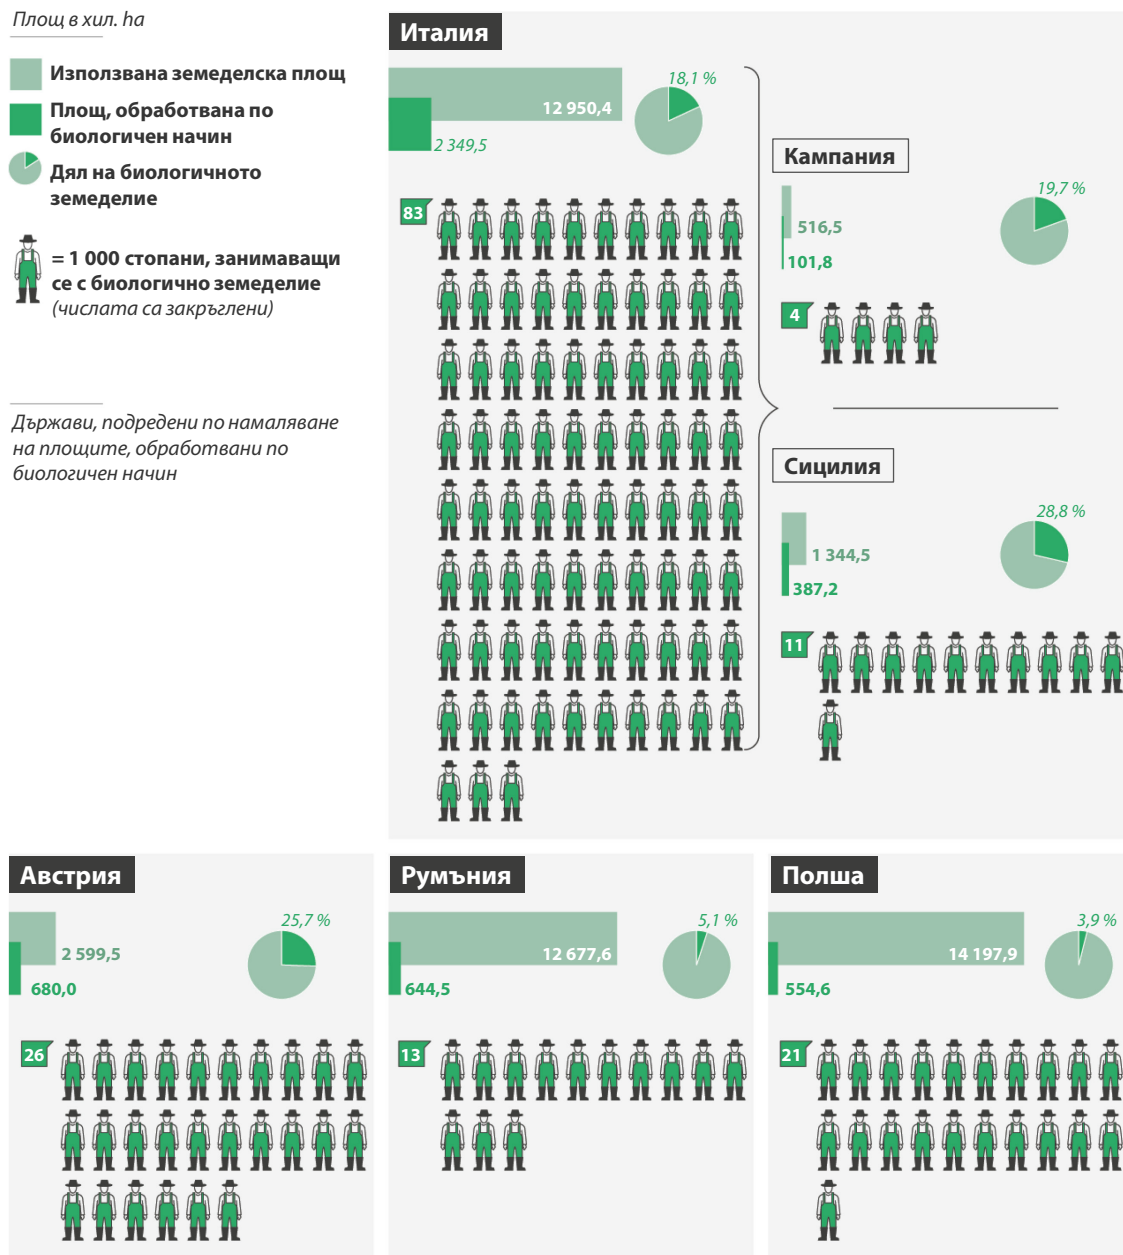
Площ в хил. ha

Използвана земеделска площ

Площ, обработвана по биологичен начин

Дял на биологичното земеделие

= 1 000 стопани, занимаващи се с биологично земеделие (числата са закръглени)

Държави, подредени по намаляване на площите, обработвани по биологичен начин

Италия

12 950,4

2 349,5

18,1 %

83

Кампания

516,5

101,8

19,7 %

4

Сицилия

1 344,5

387,2

28,8 %

11

Австрия

2 599,5

680,0

25,7 %

26

Румъния

12 677,6

644,5

5,1 %

13

Полша

14 197,9

554,6

3,9 %

21